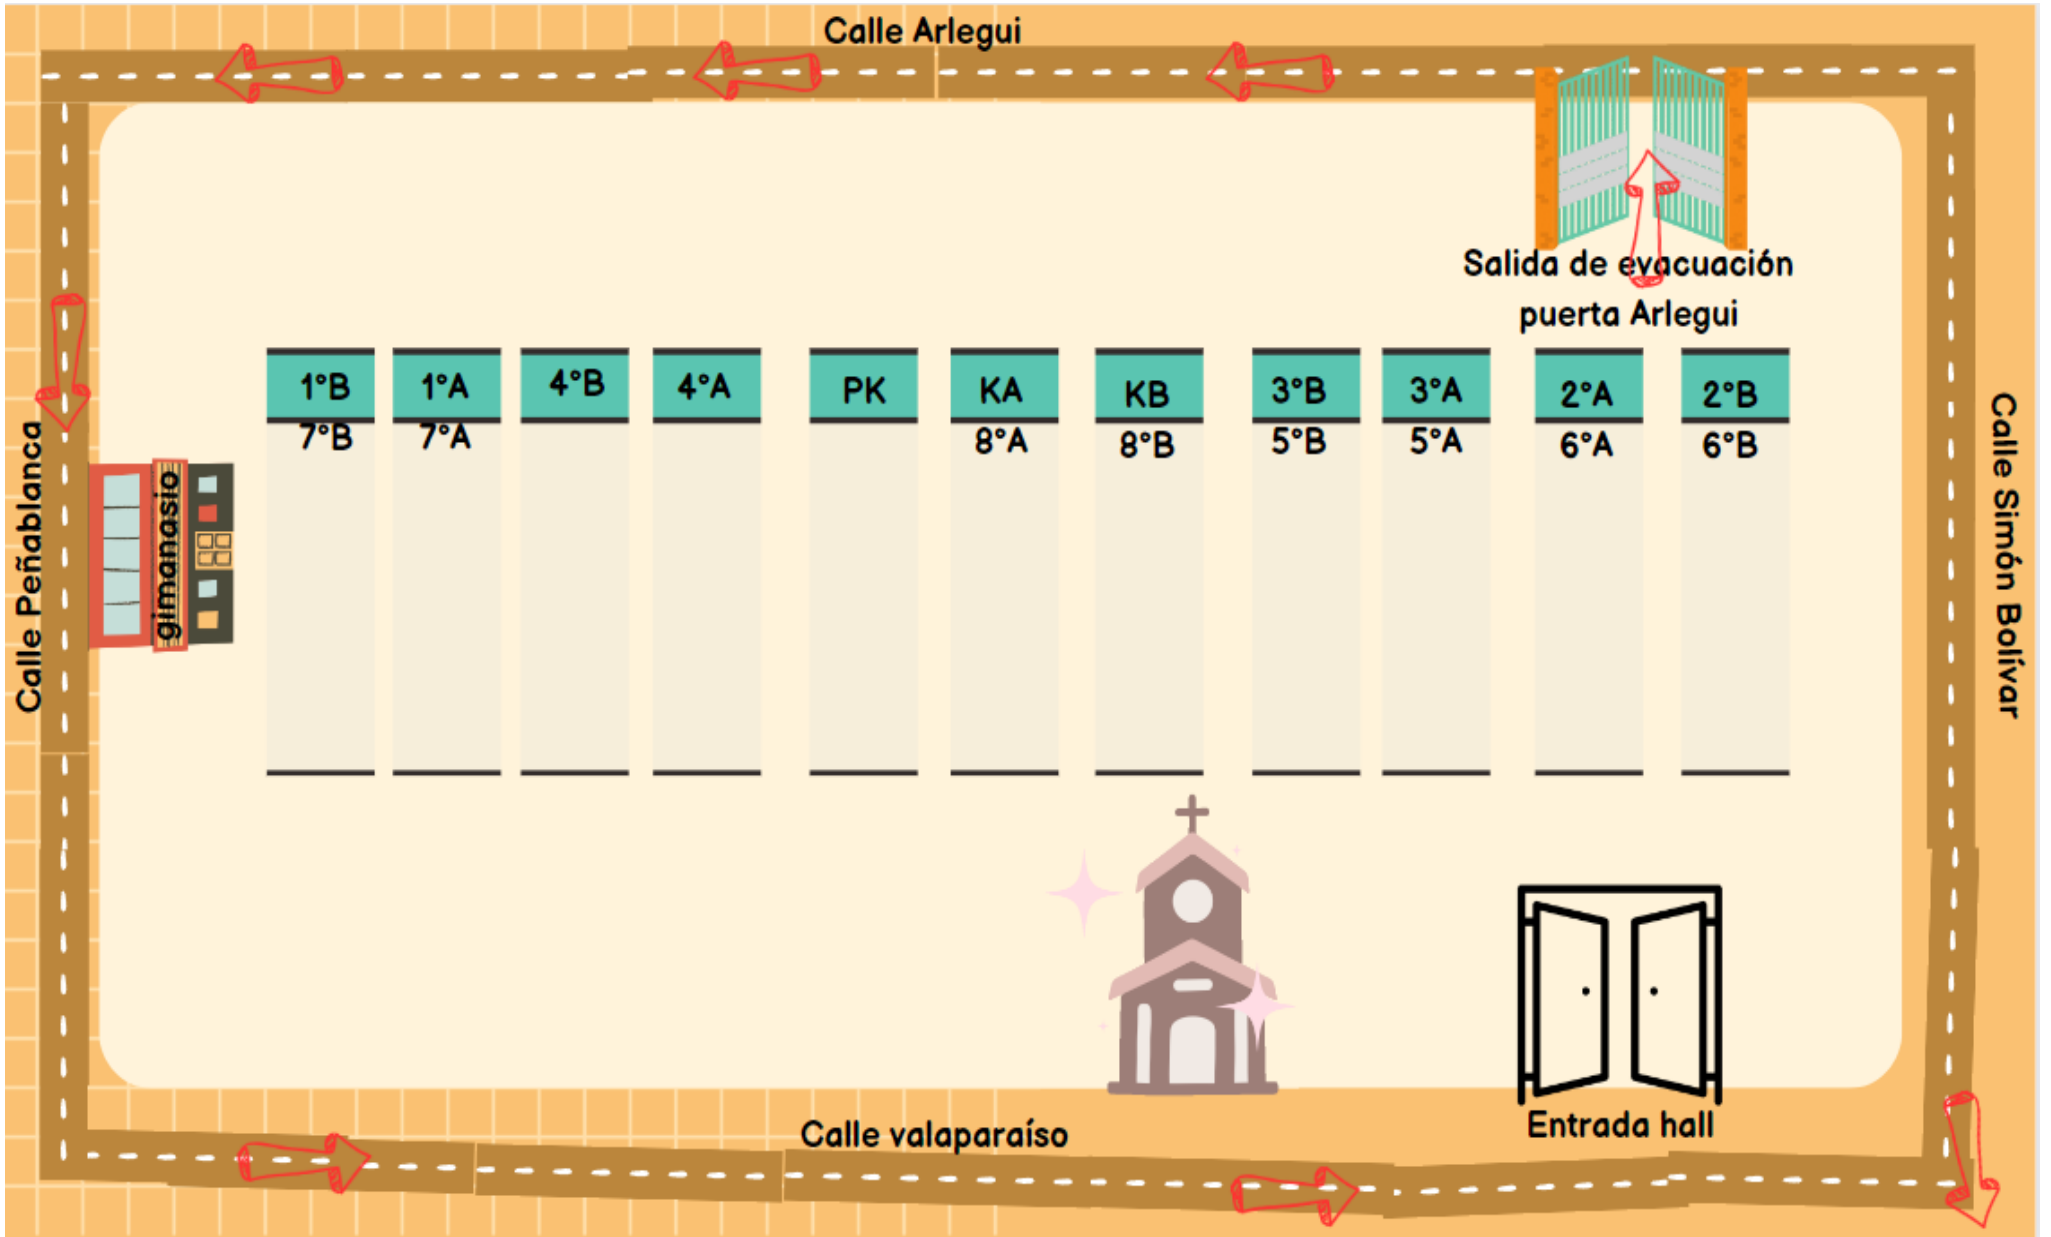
Calle Arlegui

Salida de evacuación puerta Arlegui

Calle Peñablanca

gimnasio

1°B
7°B

1°A
7°A

4°B

4°A

PK

KA
8°A

KB
8°B

3°B
5°B

3°A
5°A

2°A
6°A

2°B
6°B

Calle Simón Bolívar

Entrada hall

Calle valaparaíso